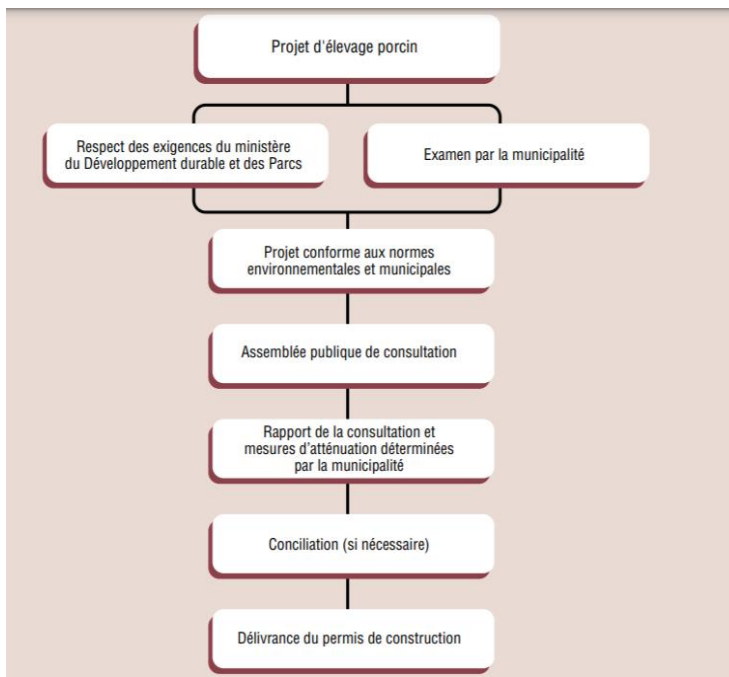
Projet d'élevage porcin

Respect des exigences du ministère du Développement durable et des Parcs

Examen par la municipalité

Projet conforme aux normes environnementales et municipales

Assemblée publique de consultation

Rapport de la consultation et mesures d'atténuation déterminées par la municipalité

Conciliation (si nécessaire)

Délivrance du permis de construction